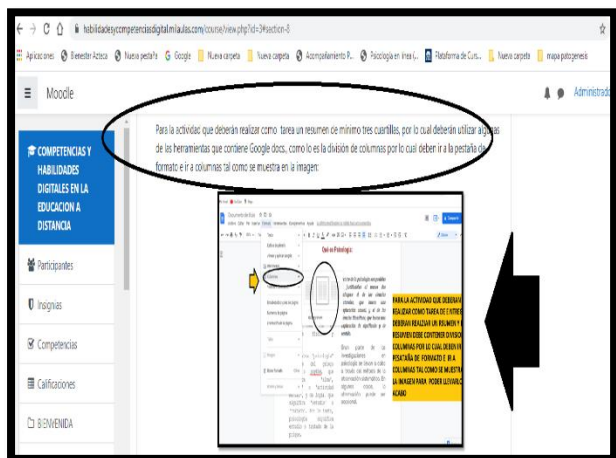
habilidadesycompetenciasdigital.milaulas.com/course/view.php?id=3#section-8

Aplicaciones Bienestar Azteca Nueva pestaña Google Nueva carpeta Nueva carpeta Acompañamiento P... Psicología en línea (... Plataforma de Curs... Nueva carpeta mapa patogenesis

Moodle

Administrador

COMPETENCIAS Y HABILIDADES DIGITALES EN LA EDUCACION A DISTANCIA

Participantes

Insignias

Competencias

Calificaciones

BIENVENIDA

Para la actividad que deberán realizar como tarea un resumen de mínimo tres cuartillas, por lo cual deberán utilizar algunas de las herramientas que contiene Google docs., como lo es la división de columnas por lo cual deber ir a la pestaña de formato e ir a columnas tal como se muestra en la imagen:

Qué es Psicología:

PARA LA ACTIVIDAD QUE DEBERÁN REALIZAR COMO TAREA DE 3 HOJAS DEBERÁN REALIZAR UN RESUMEN Y EL RESUMEN DEBE CONTENER DIVISIÓN DE COLUMNAS POR LO CUAL DEBEN IR A LA PESTAÑA DE FORMATO E IR A COLUMNAS TAL COMO SE MUESTRA EN LA IMAGEN PARA PODER LLEVARLO A CABO